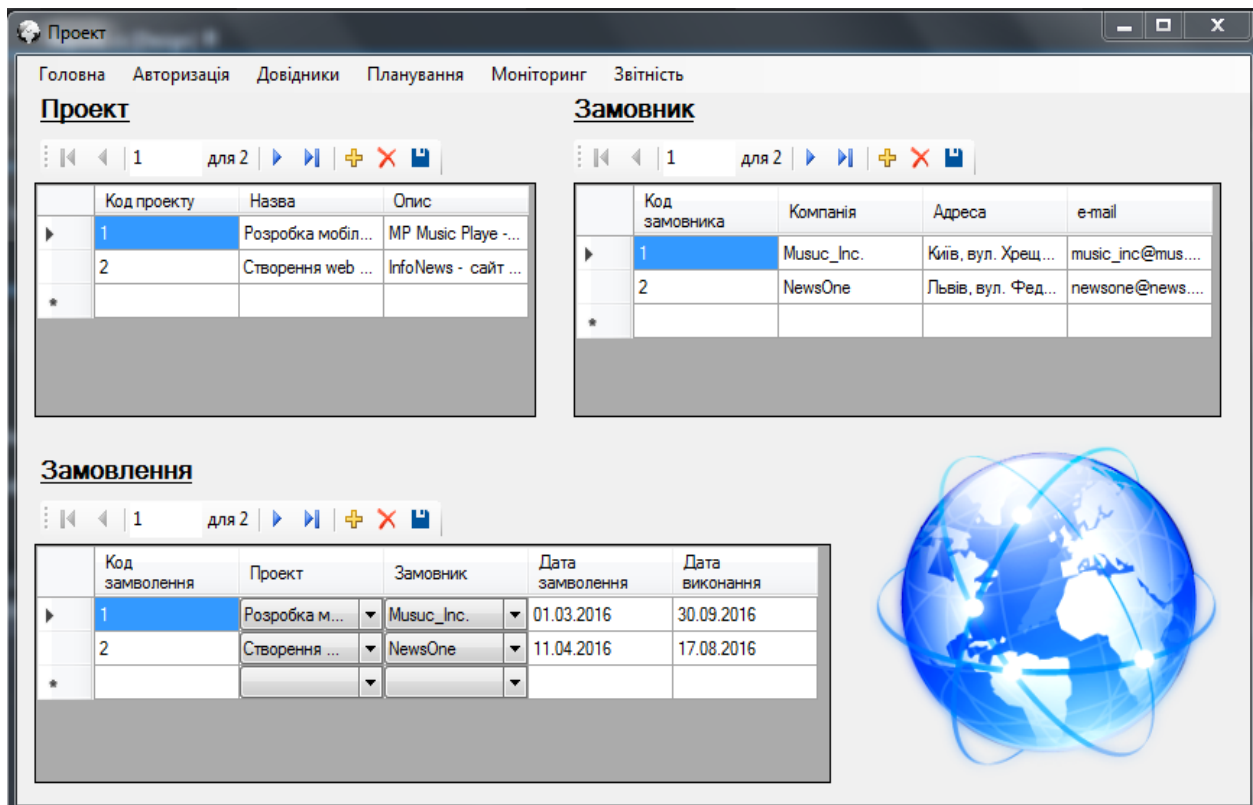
Проект

Головна Авторизація Довідники Планування Моніторинг Звітність

Проект

1 для 2

| | Код проекту | Назва | Опис |
|---|---|---|---|
| ▶ | 1 | Розробка мобіл... | MP Music Playe -... |
| | 2 | Створення web ... | InfoNews - сайт ... |
| * | | | |

Замовник

1 для 2

| | Код замовника | Компанія | Адреса | e-mail |
|---|---|---|---|---|
| ▶ | 1 | Musuc_Inc. | Київ, вул. Хрещ... | music_inc@mus.... |
| | 2 | NewsOne | Львів, вул. Фед... | newsone@news.... |
| * | | | | |

Замовлення

1 для 2

| | Код замволення | Проект | Замовник | Дата замволення | Дата виконання |
|---|---|---|---|---|---|
| ▶ | 1 | Розробка м... | Musuc_Inc. | 01.03.2016 | 30.09.2016 |
| | 2 | Створення ... | NewsOne | 11.04.2016 | 17.08.2016 |
| * | | | | | |